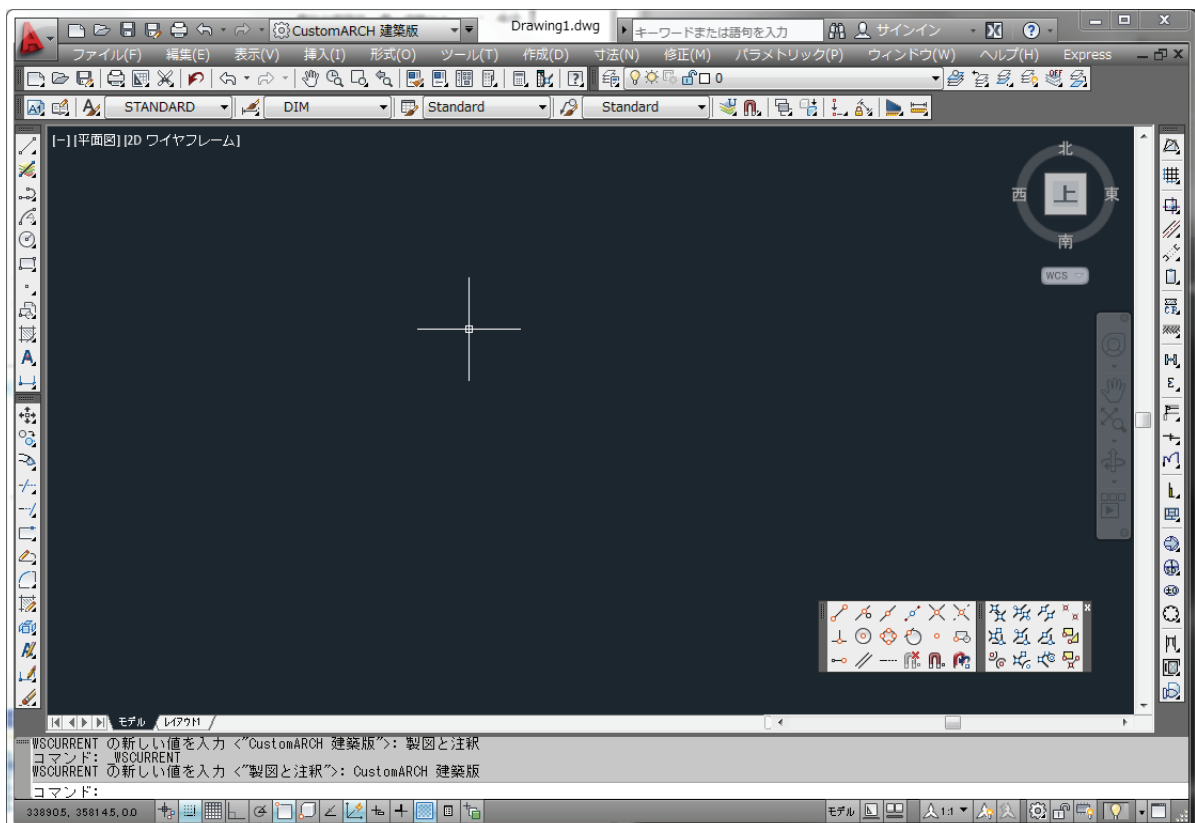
CustomARCH 建築版
Drawing1.dwg
キーワードまたは語句を入力
サインイン
ファイル(F) 編集(E) 表示(V) 挿入(I) 形式(O) ツール(T) 作成(D) 寸法(N) 修正(M) パラメトリック(P) ウィンドウ(W) ヘルプ(H) Express
0
STANDARD
DIM
Standard
Standard
[−][平面図][2D ワイヤフレーム]
北
西
上
東
南
WCS
モデル
レイアウト1
WSCURRENT の新しい値を入力 <"CustomARCH 建築版">: 製図と注釈
コマンド: _WSCURRENT
WSCURRENT の新しい値を入力 <"製図と注釈">: CustomARCH 建築版
コマンド:
338905, 358145, 0.0
モデル
1:1